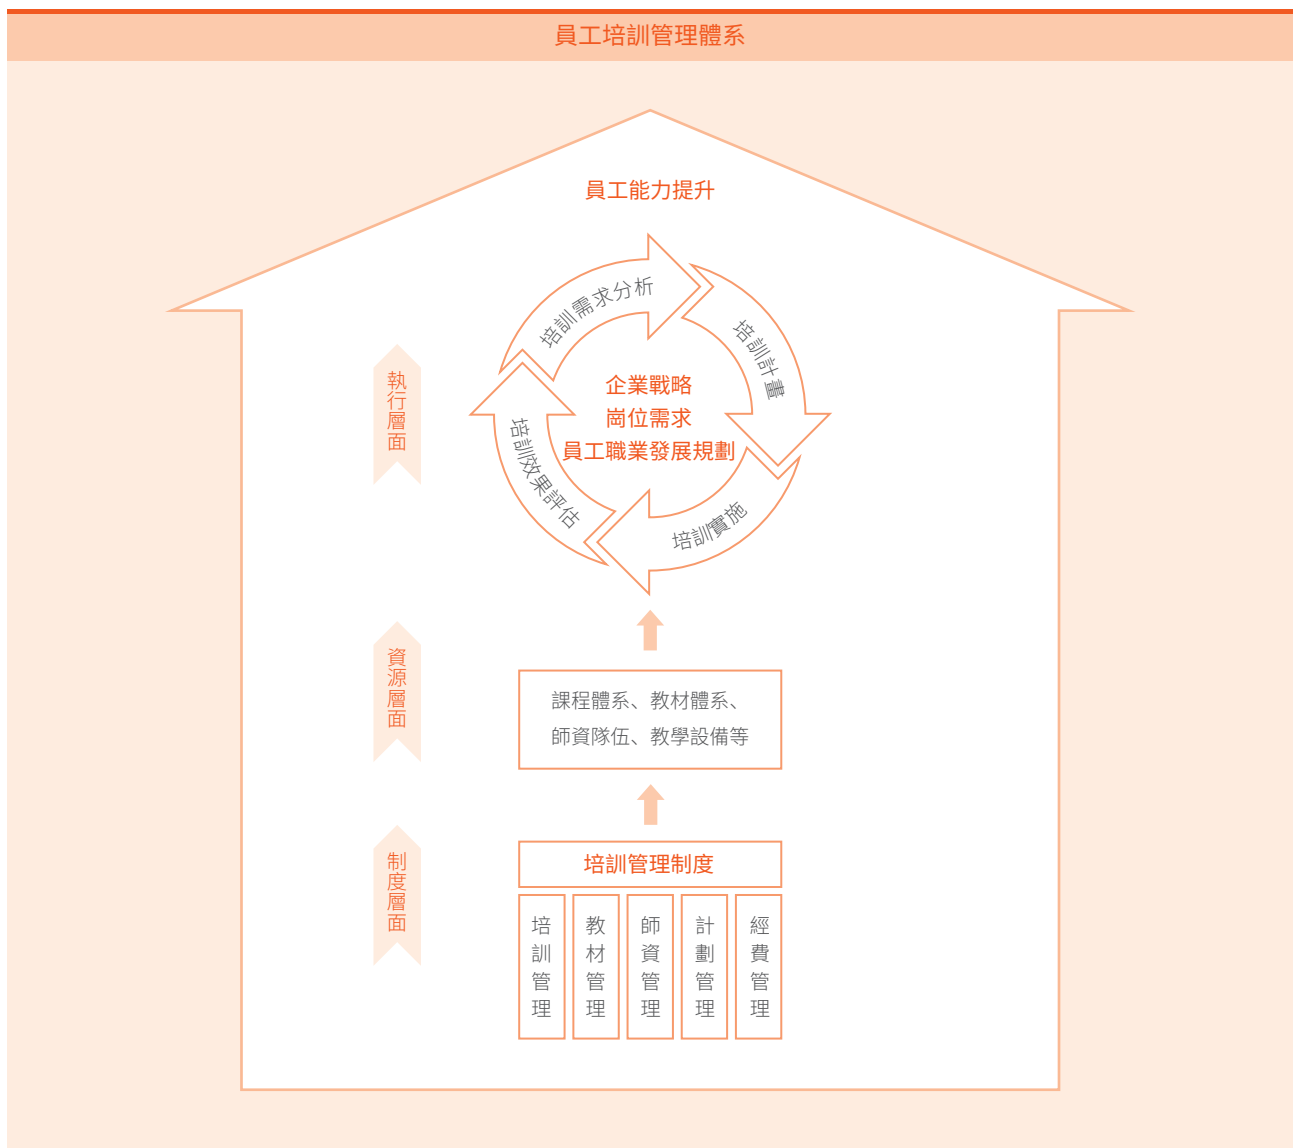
員工培訓管理體系

員工能力提升

培訓需求分析

培訓計畫

培訓實施

培訓效果評估

企業戰略
崗位需求
員工職業發展規劃

執行層面

資源層面

課程體系、教材體系、
師資隊伍、教學設備等

制度層面

培訓管理制度

| 培訓管理 | 教材管理 | 師資管理 | 計劃管理 | 經費管理 |
|---|---|---|---|---|